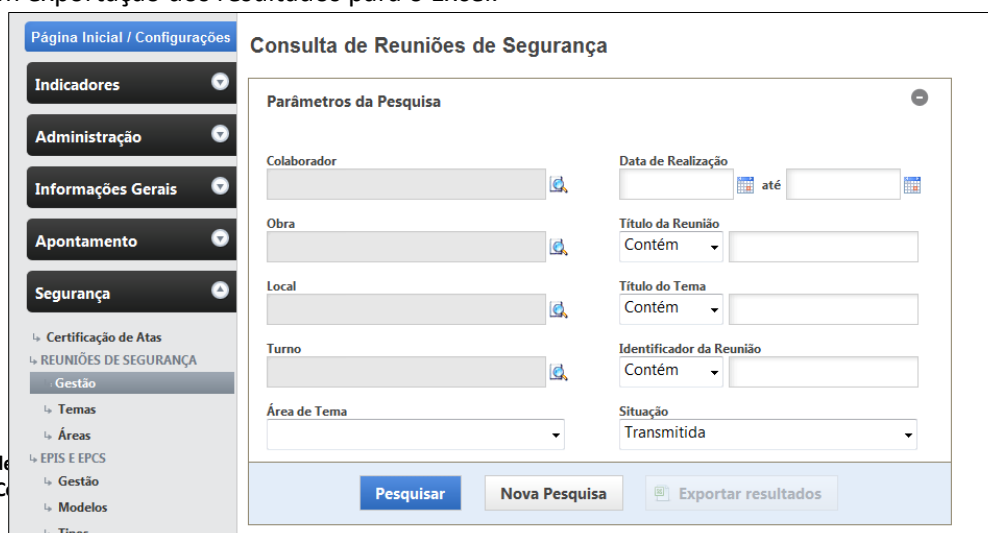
Página Inicial / Configurações

Indicadores

Administração

Informações Gerais

Apontamento

Segurança

Certificação de Atas
REUNIÕES DE SEGURANÇA
Gestão
Temas
Áreas
EPIS E EPCS
Gestão
Modelos
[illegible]

Consulta de Reuniões de Segurança

Parâmetros da Pesquisa

Colaborador

Data de Realização
até

Obra

Título da Reunião
Contém

Local

Título do Tema
Contém

Turno

Identificador da Reunião
Contém

Área de Tema

Situação
Transmitida

Pesquisar
Nova Pesquisa
Exportar resultados